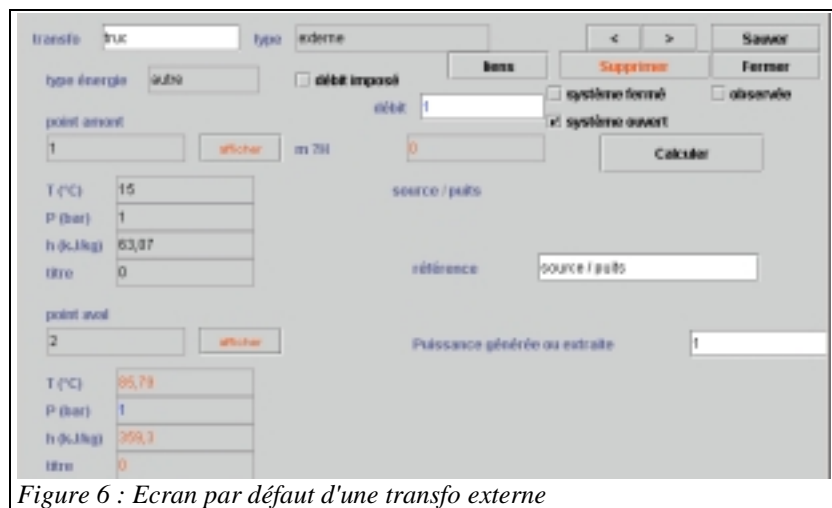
transfo truc type externe

< > Sauver

liens Supprimer Fermer

type énergie autre

débit imposé

débit 1

système fermé

observée

système ouvert

point amont

1 afficher m 78 0

Calculer

T (°C) 15

P (bar) 1

h (kJ/kg) 63,07

titre 0

source / puits

référence source / puits

point aval

2 afficher

Puissance générée ou extraite 1

T (°C) 85,79

P (bar) 1

h (kJ/kg) 359,3

titre 0

*Figure 6 : Ecran par défaut d'une transfo externe*